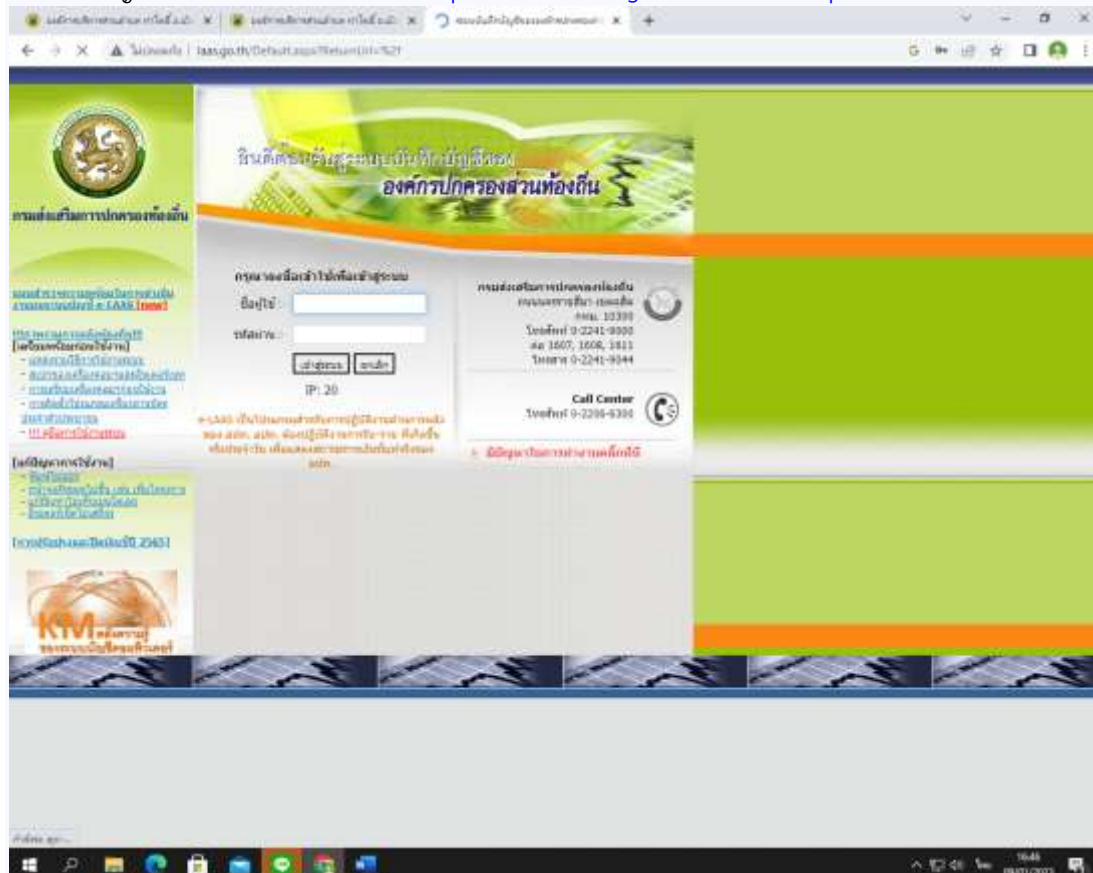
laas.go.th/Default.aspx?ReturnUrl=%2f

กรมส่งเสริมการปกครองท้องถิ่น

ยินดีต้อนรับสู่ระบบบันทึกบัญชีของ
องค์กรปกครองส่วนท้องถิ่น

กรุณาลงชื่อเข้าใช้เพื่อเข้าสู่ระบบ
ชื่อผู้ใช้ :
รหัสผ่าน :
เข้าสู่ระบบ ยกเลิก
IP: 20

กรมส่งเสริมการปกครองท้องถิ่น
ถนนนครราชสีมา เขตดุสิต
กทม. 10300
โทรศัพท์ 0-2241-9000
ต่อ 1607, 1608, 1611
โทรสาร 0-2241-9044

Call Center
โทรศัพท์ 0-2206-6300

มีปัญหาในการทำงานคลิกที่นี่

[new]

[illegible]

KM

16:46